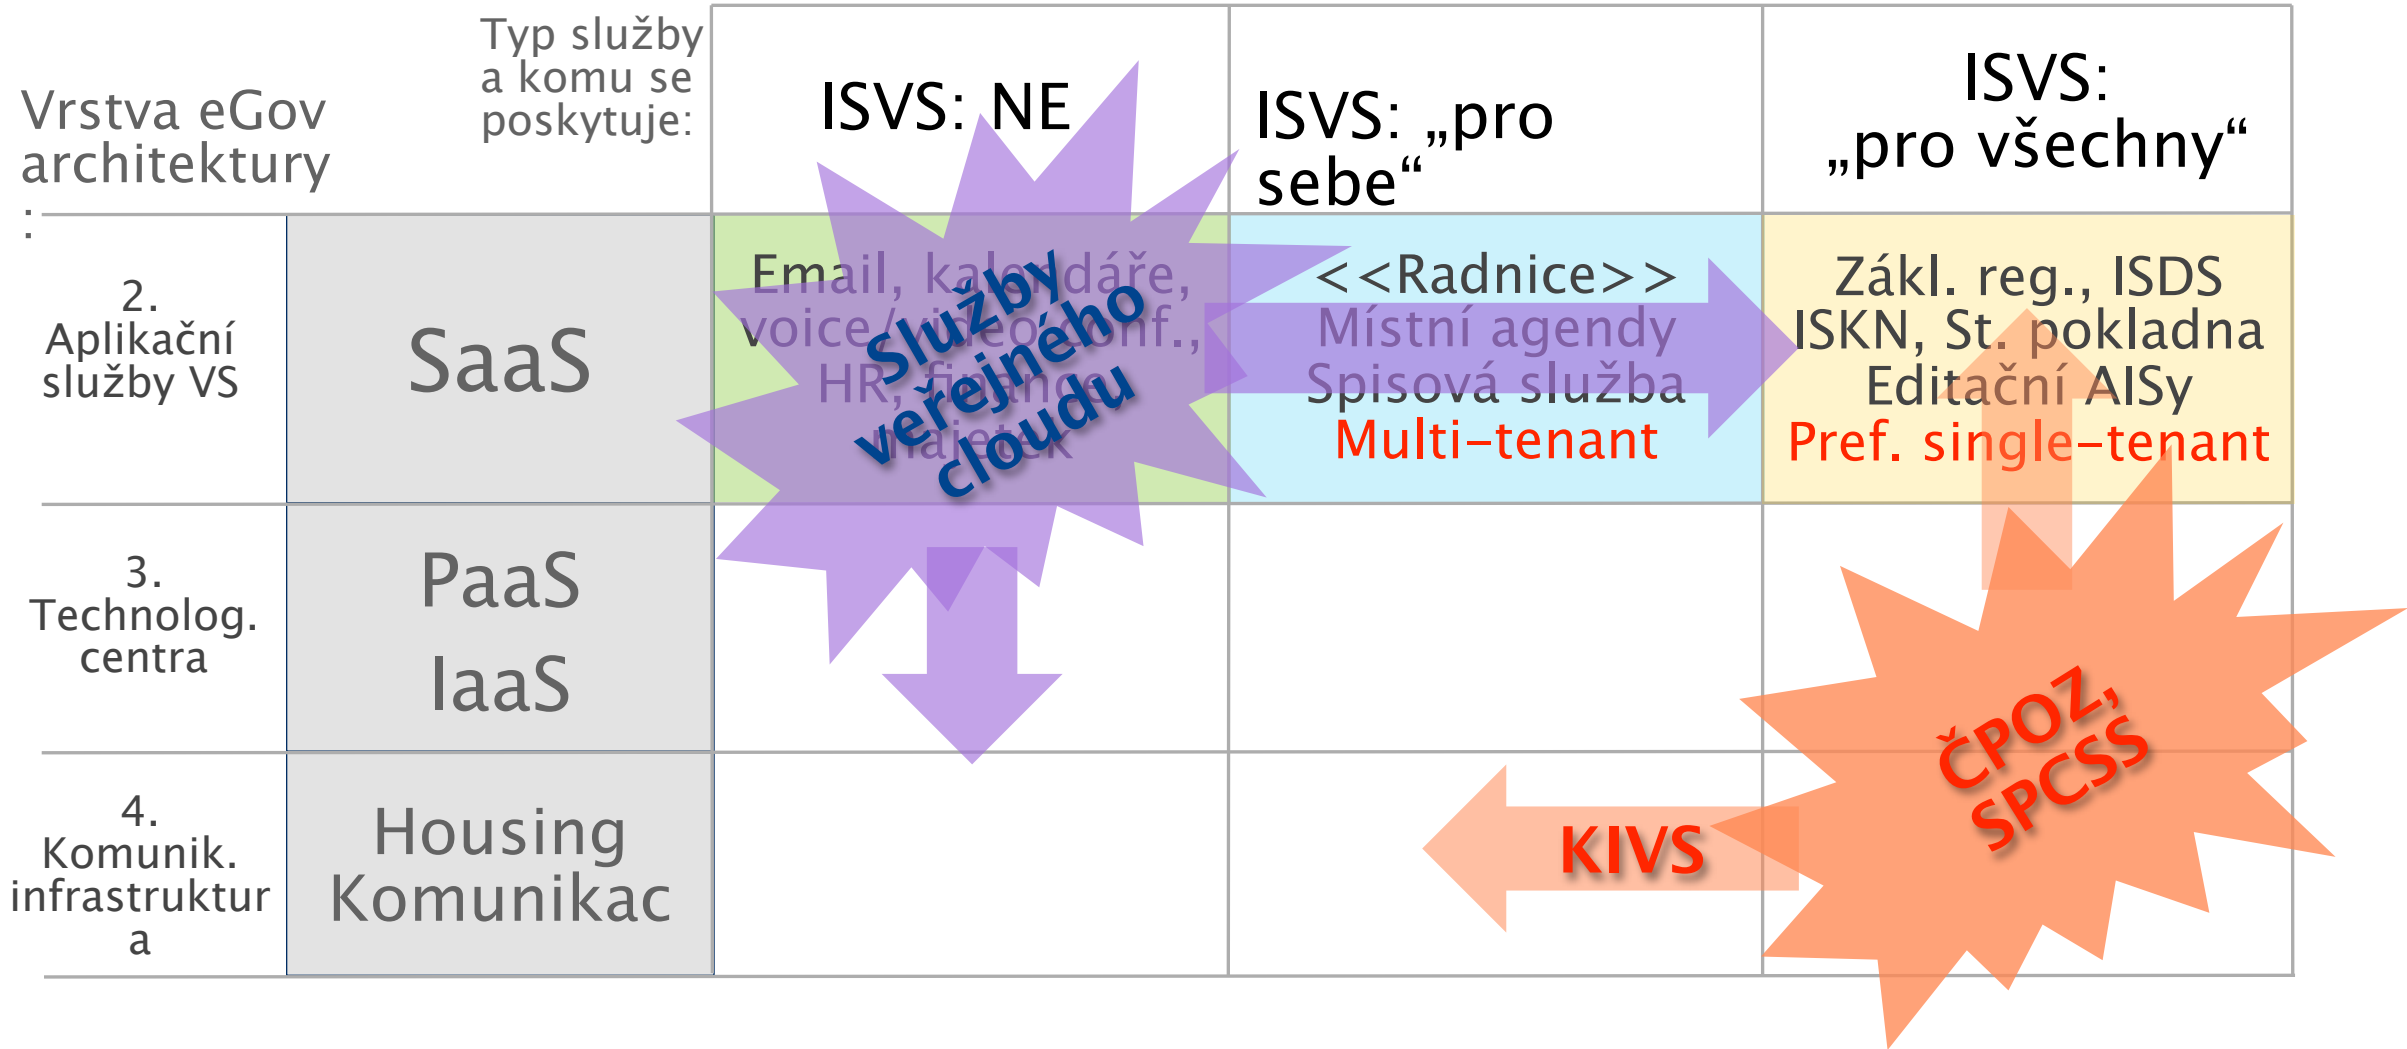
Vrstva eGov architektury:

Typ služby a komu se poskytuje:

| | | ISVS: NE | ISVS: „pro sebe“ | ISVS: „pro všechny“ |
|---|---|---|---|---|
| 2. Aplikační služby VS | SaaS | Email, kalendáře, voice/videokonf., HR, finance, majetek | <<Radnice>> Místní agendy Spisová služba Multi-tenant | Zákl. reg., ISDS ISKN, St. pokladna Editační AISy Pref. single-tenant |
| 3. Technolog. centra | PaaS IaaS | | | |
| 4. Komunik. infrastruktura | Housing Komunikac | | | |

Služby veřejného cloudu

ČPOZ, SPCSS

KIVS